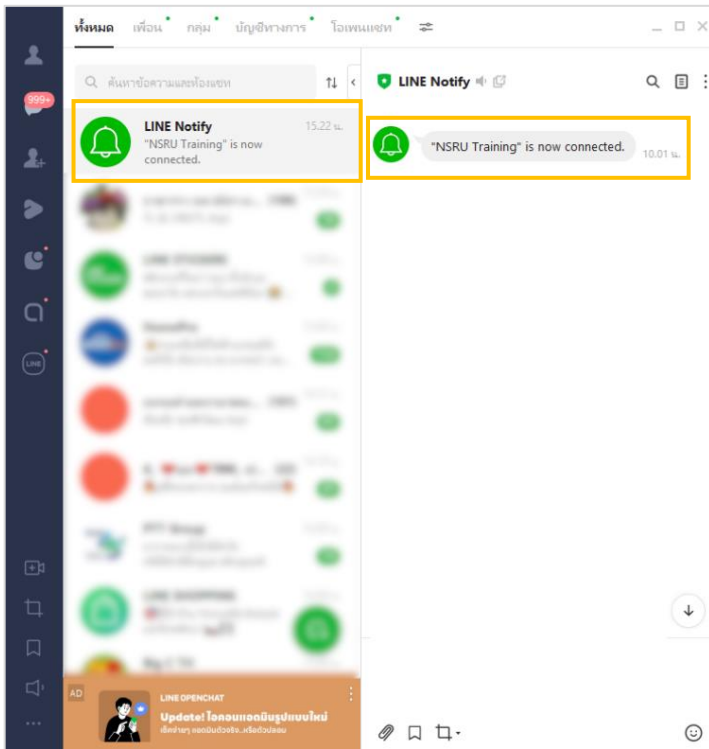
ทั้งหมด เพื่อน กลุ่ม บัญชีทางการ โอเพนแชท

999+

ค้นหาข้อความและห้องแชท

LINE Notify 15.22 น.
"NSRU Training" is now connected.

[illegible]

LINE STICKERS
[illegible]

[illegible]

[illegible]

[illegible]

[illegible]

LINE SHOPPING
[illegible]

AD
LINE OPENCHAT
Update! ไอคอนแอดมินรูปแบบใหม่
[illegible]

LINE Notify

"NSRU Training" is now connected. 10.01 น.